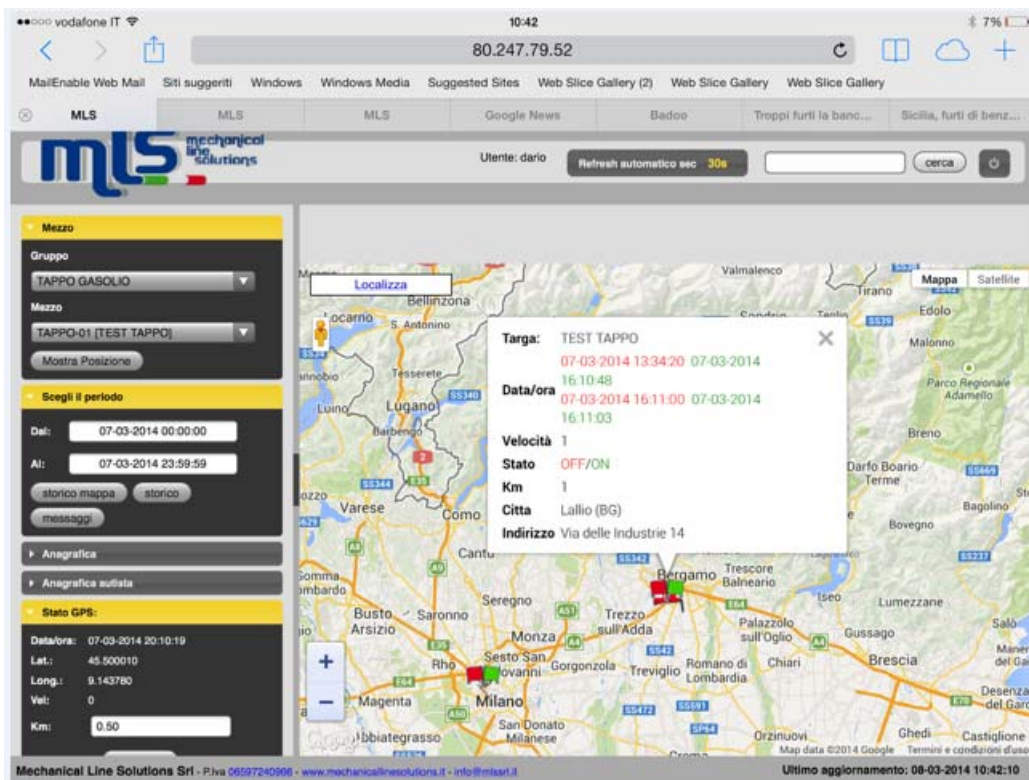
●●○○○ vodafone IT 10:42 7%

80.247.79.52

MailEnable Web Mail Siti suggeriti Windows Windows Media Suggested Sites Web Slice Gallery (2) Web Slice Gallery Web Slice Gallery

MLS MLS MLS Google News Badoo Troppi furti la banc... Sicilia, furti di benz...

mls mechanical line solutions

Utente: dario

Refresh automatico sec 30s

cerca

Mezzo

Gruppo

TAPPO GASOLIO

Mezzo

TAPPO-01 [TEST TAPPO]

Mostra Posizione

Scegli il periodo

Dal: 07-03-2014 00:00:00

Al: 07-03-2014 23:59:59

storico mappa storico

messaggi

Anagrafica

Anagrafica autista

Stato GPS:

Data/ora: 07-03-2014 20:10:19

Lat.: 45.500010

Long.: 9.143780

Vel: 0

Km: 0.50

Localizza

Mappa Satellite

| | |
|---|---|
| Targa: | TEST TAPPO |
| Data/ora | 07-03-2014 13:34:20 07-03-2014 16:10:48 07-03-2014 16:11:00 07-03-2014 16:11:03 |
| Velocità | 1 |
| Stato | OFF/ON |
| Km | 1 |
| Citta | Lallio (BG) |
| Indirizzo | Via delle Industrie 14 |

Bellinzona Locarno S. Antonino Tesserete Lugano Luino Barbengo Varese Como Cantu Somma Lombardo Busto Arsizio Saronno Seregno Monza Rho Sesto San Giovanni Milano Magenta Abbiategrasso San Donato Milanese Trezzo sull'Adda Gorgonzola Treviglio Romano di Lombardia Bergamo Trescore Balneario Iseo Palazzolo sull'Oglio Chiari Brescia Gussago Lumezzane Salò Desenzano del Garda Orzinuovi Ghedi Castiglione Bovegno Bagolino Darfo Boario Terme Breno Malonno Edolo Tirano Valmalenco Parco Regionale Adamello Sondrio

Map data ©2014 Google Termini e condizioni d'uso

Mechanical Line Solutions Srl - P.Iva 06597240966 - www.mechanicallinesolutions.it - info@mlssrl.it

Ultimo aggiornamento: 08-03-2014 10:42:10